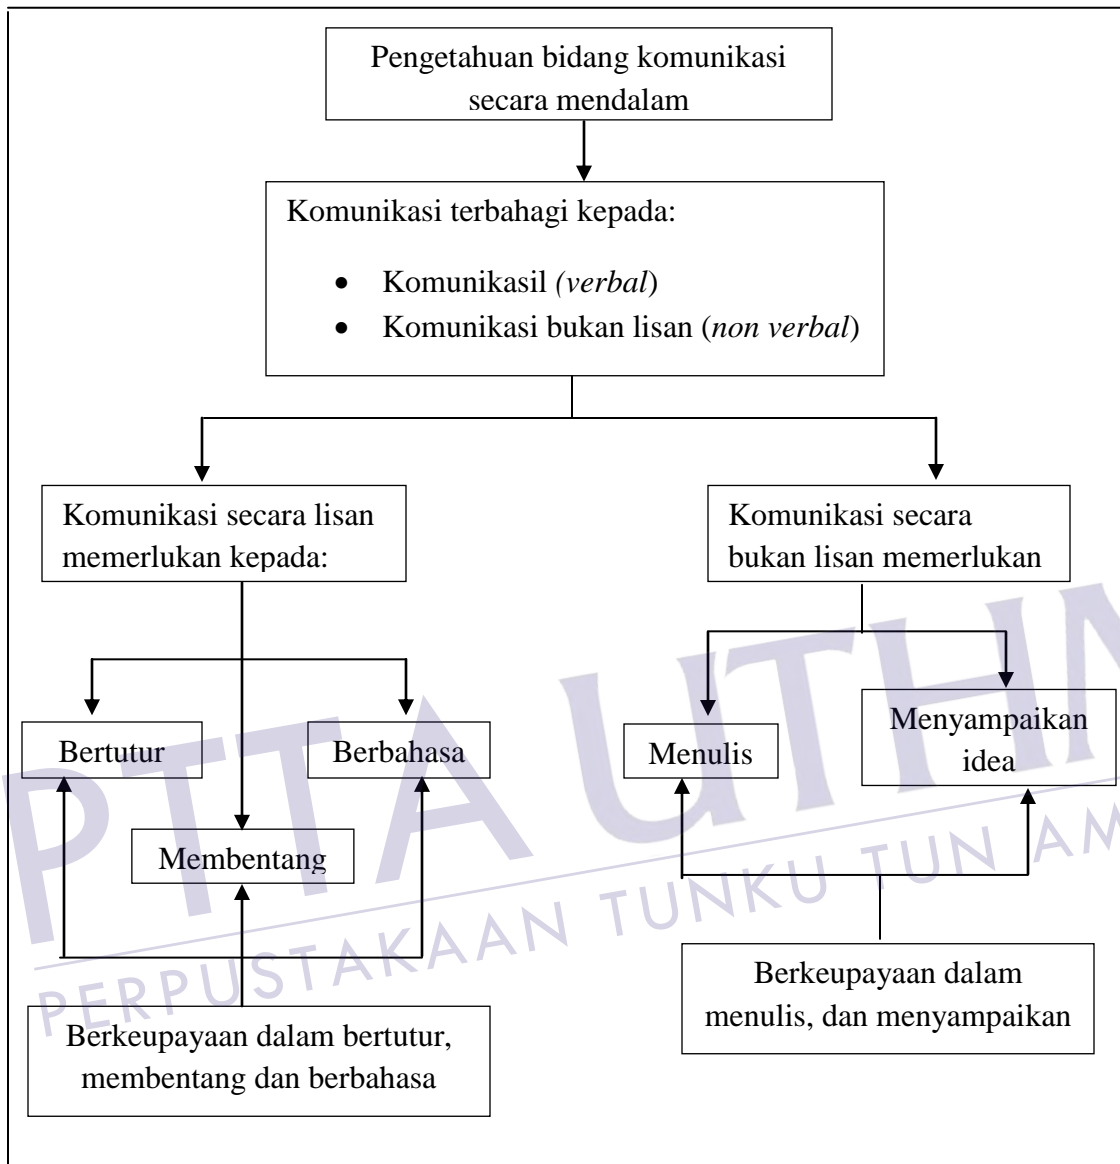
Pengetahuan bidang komunikasi secara mendalam

Komunikasi terbahagi kepada:

- Komunikasil *(verbal*)
- Komunikasi bukan lisan (*non verbal*)

Komunikasi secara lisan memerlukan kepada:

Komunikasi secara bukan lisan memerlukan

Bertutur

Berbahasa

Membentang

Menulis

Menyampaikan idea

Berkeupayaan dalam bertutur, membentang dan berbahasa

Berkeupayaan dalam menulis, dan menyampaikan

PERPUSTAKAAN TUNKU TUN AMINAH

PTTA UTHM